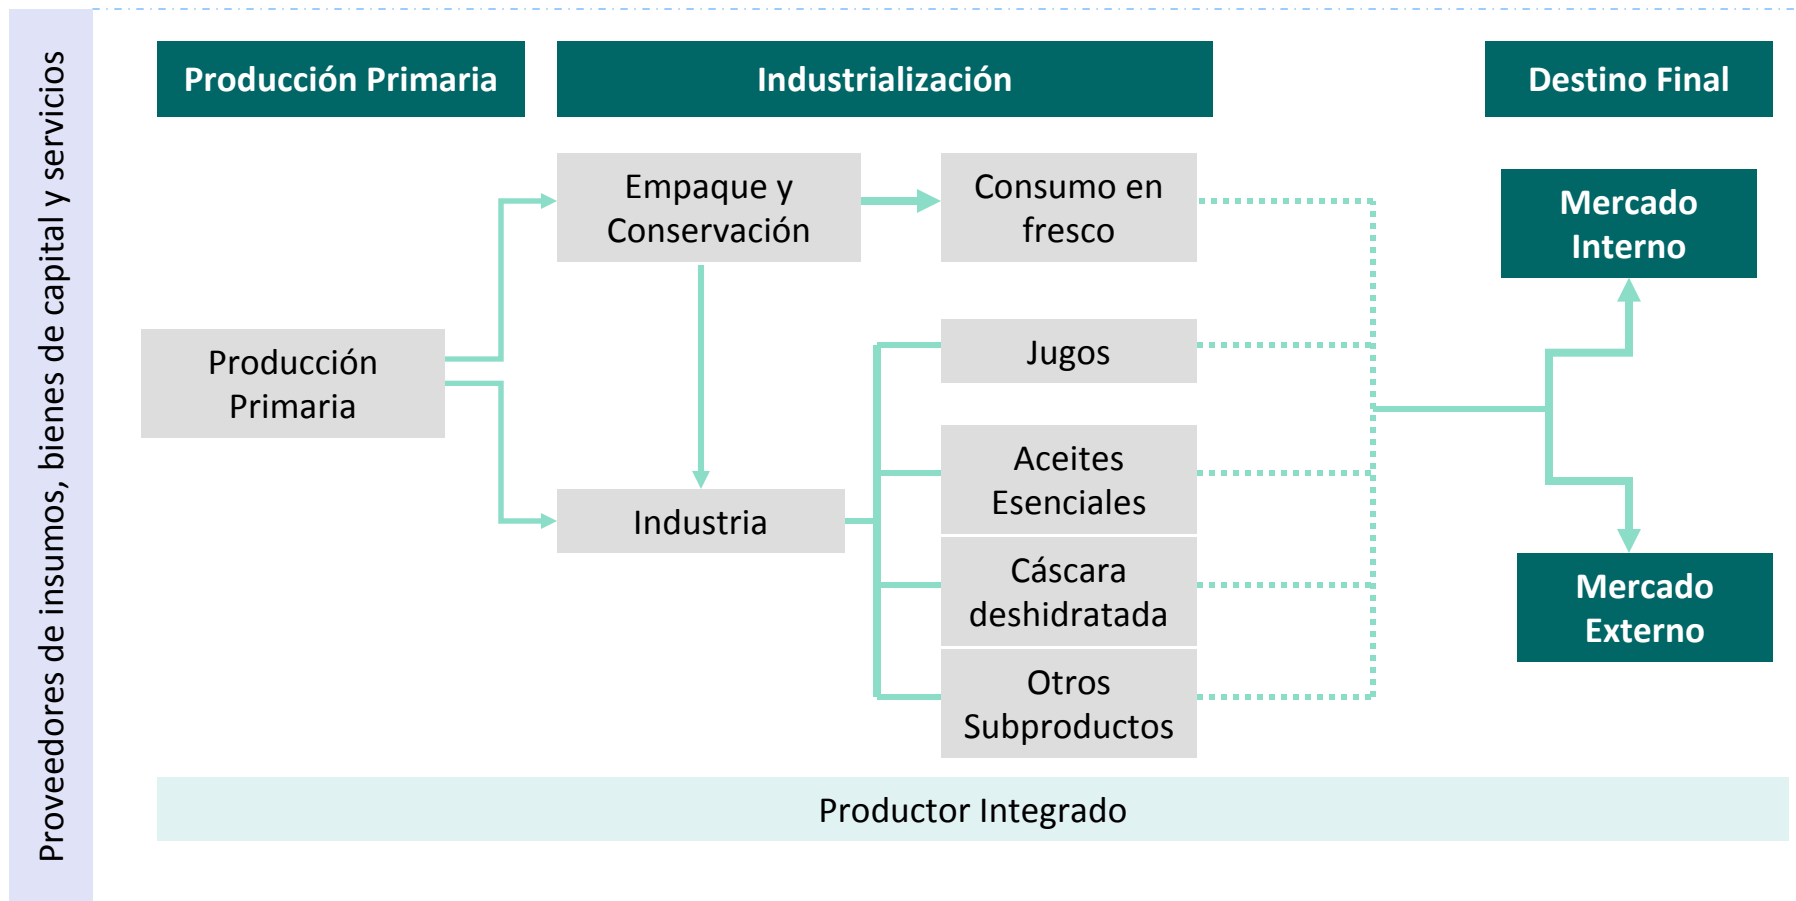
Proveedores de insumos, bienes de capital y servicios

Producción Primaria

Industrialización

Destino Final

Empaque y Conservación

Consumo en fresco

Mercado Interno

Producción Primaria

Jugos

Aceites Esenciales

Industria

Cáscara deshidratada

Mercado Externo

Otros Subproductos

Productor Integrado